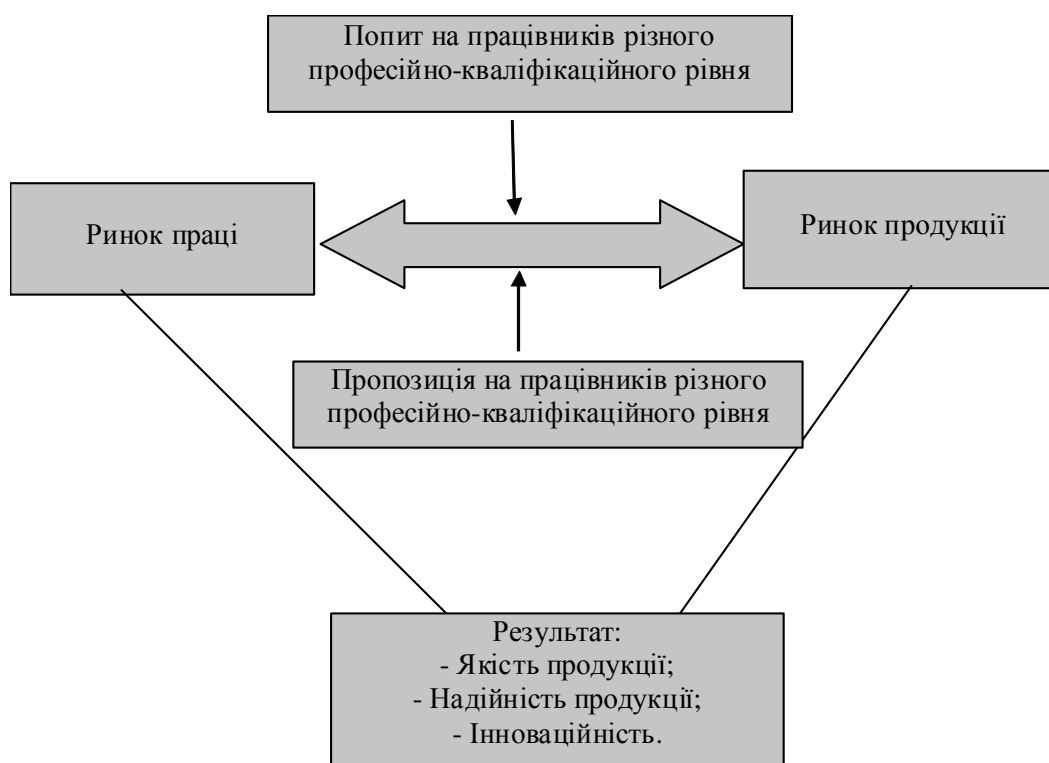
Попит на працівників різного професійно-кваліфікаційного рівня

Ринок праці

Ринок продукції

Пропозиція на працівників різного професійно-кваліфікаційного рівня

Результат:
- Якість продукції;
- Надійність продукції;
- Інноваційність.